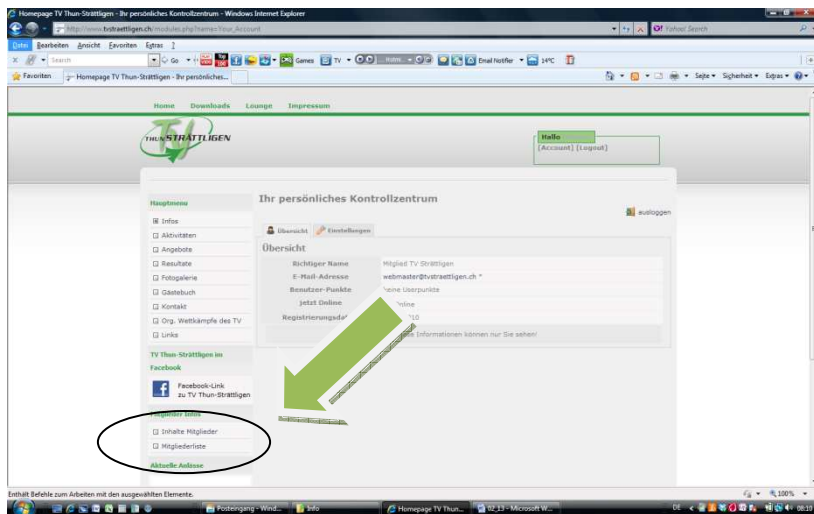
Homepage TV Thun-Strättligen - Ihr persönliches Kontrollzentrum - Windows Internet Explorer

http://www.tvstraettligen.ch/modules.php?name=Your_Account

Yahoo! Search

Datei Bearbeiten Ansicht Favoriten Extras ?

Search Go Games TV Email Notifier 14°C

Favoriten Homepage TV Thun-Strättligen - Ihr persönliches...

Seite Sicherheit Extras

Home Downloads Lounge Impressum

THUN STRÄTTLIGEN

Hallo
[Account] [Logout]

Hauptmenu

Infos
Aktivitäten
Angebote
Resultate
Fotogalerie
Gästebuch
Kontakt
Org. Wettkämpfe des TV
Links

TV Thun-Strättligen im Facebook

Facebook-Link zu TV Thun-Strättligen

Mitglieder Infos

Inhalte Mitglieder
Mitgliederliste

Aktuelle Anlässe

Ihr persönliches Kontrollzentrum

ausloggen

Übersicht Einstellungen

Übersicht

| Richtiger Name | Mitglied TV Strättligen |
|---|---|
| E-Mail-Adresse | webmaster@tvstraettligen.ch * |
| Benutzer-Punkte | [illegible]eine Userpunkte |
| Jetzt Online | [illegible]nline |
| Registrierungsda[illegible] | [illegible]010 |

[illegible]e Informationen können nur Sie sehen!

Enthält Befehle zum Arbeiten mit den ausgewählten Elementen.

100%

Posteingang - Wind... Info Homepage TV Thun... 02_13 - Microsoft W...

DE 08:19